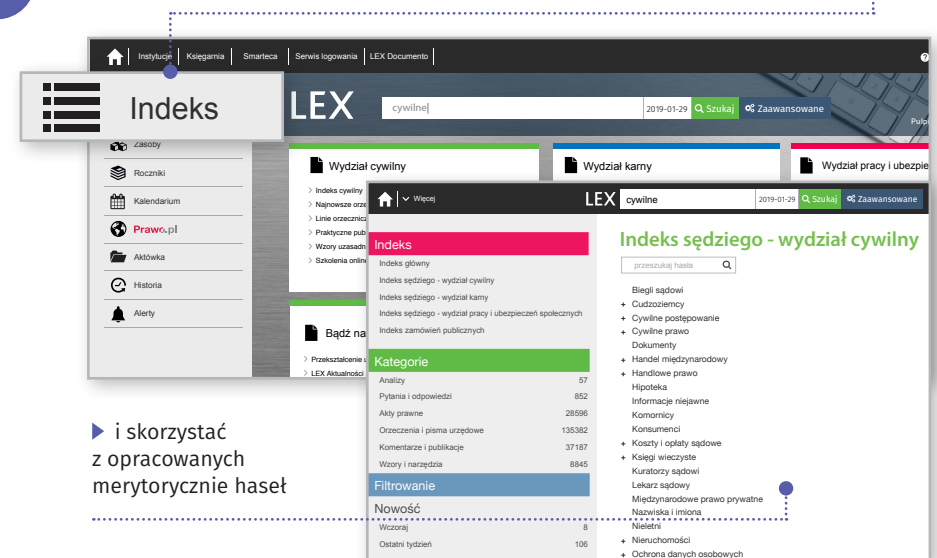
Instytucje Księgarnia Smarteca Serwis logowania LEX Documento

Indeks

LEX cywilne 2019-01-29 Szukaj Zaawansowane

Pulp

Zasoby
Roczniki
Kalendarium
Prawo.pl
Aktówka
Historia
Alerty

Wydział cywilny
Indeks cywilny
Najnowsze orz
Linie orzeczni
Praktyczne publ
Wzory uzasadn
Szkolenia onlin

Bądź na
Przekształcenie
LEX Aktualności

Wydział karny

Wydział pracy i ubezpie

Więcej LEX cywilne 2019-01-29 Szukaj Zaawansowane

Indeks
Indeks główny
Indeks sędziego - wydział cywilny
Indeks sędziego - wydział karny
Indeks sędziego - wydział pracy i ubezpieczeń społecznych
Indeks zamówień publicznych

Kategorie
| | |
|---|---|
| Analizy | 57 |
| Pytania i odpowiedzi | 852 |
| Akty prawne | 28596 |
| Orzeczenia i pisma urzędowe | 135382 |
| Komentarze i publikacje | 37187 |
| Wzory i narzędzia | 8845 |

Filtrowanie
Nowość
| | |
|---|---|
| Wczoraj | 8 |
| Ostatni tydzień | 106 |

Indeks sędziego - wydział cywilny
przeszukaj hasła
Biegli sądowi
+ Cudzoziemcy
+ Cywilne postępowanie
+ Cywilne prawo
Dokumenty
+ Handel międzynarodowy
+ Handlowe prawo
Hipoteka
Informacje niejawne
Komornicy
Konsumenci
+ Koszty i opłaty sądowe
+ Księgi wieczyste
Kuratorzy sądowi
Lekarz sądowy
Międzynarodowe prawo prywatne
Nazwiska i imiona
Nieletni
+ Nieruchomości
+ Ochrona danych osobowych

i skorzystać z opracowanych merytorycznie haseł